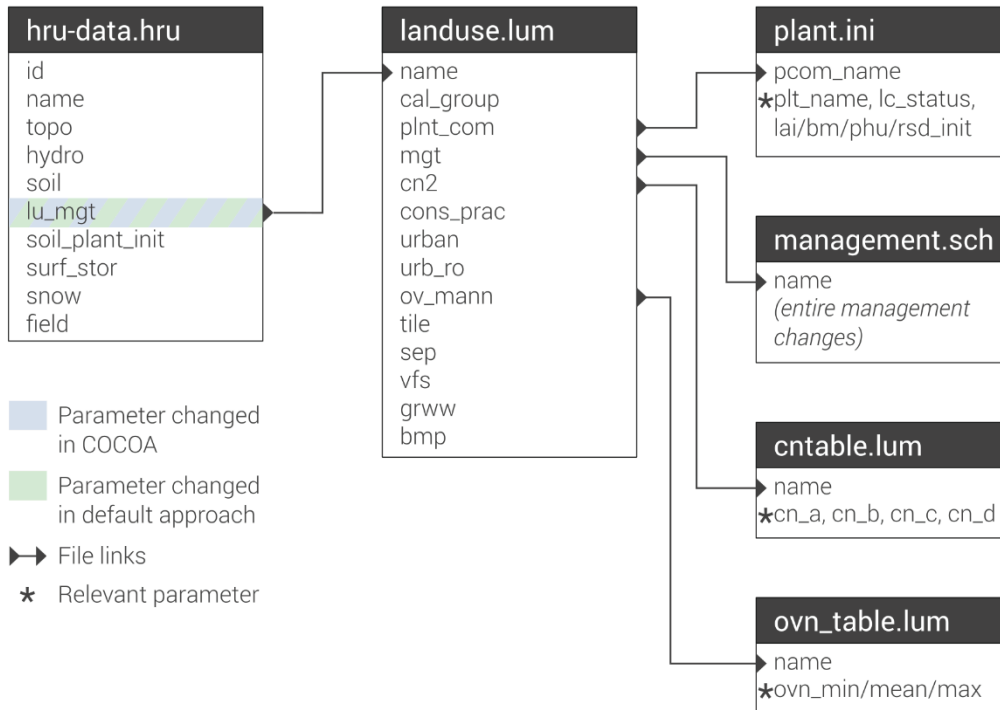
hru-data.hru
id
name
topo
hydro
soil
lu_mgt
soil_plant_init
surf_stor
snow
field

landuse.lum
name
cal_group
plnt_com
mgt
cn2
cons_prac
urban
urb_ro
ov_mann
tile
sep
vfs
grww
bmp

plant.ini
pcom_name
*plt_name, lc_status, lai/bm/phu/rsd_init

management.sch
name
(entire management changes)

cntable.lum
name
*cn_a, cn_b, cn_c, cn_d

ovn_table.lum
name
*ovn_min/mean/max

Parameter changed in COCOA

Parameter changed in default approach

File links

* Relevant parameter